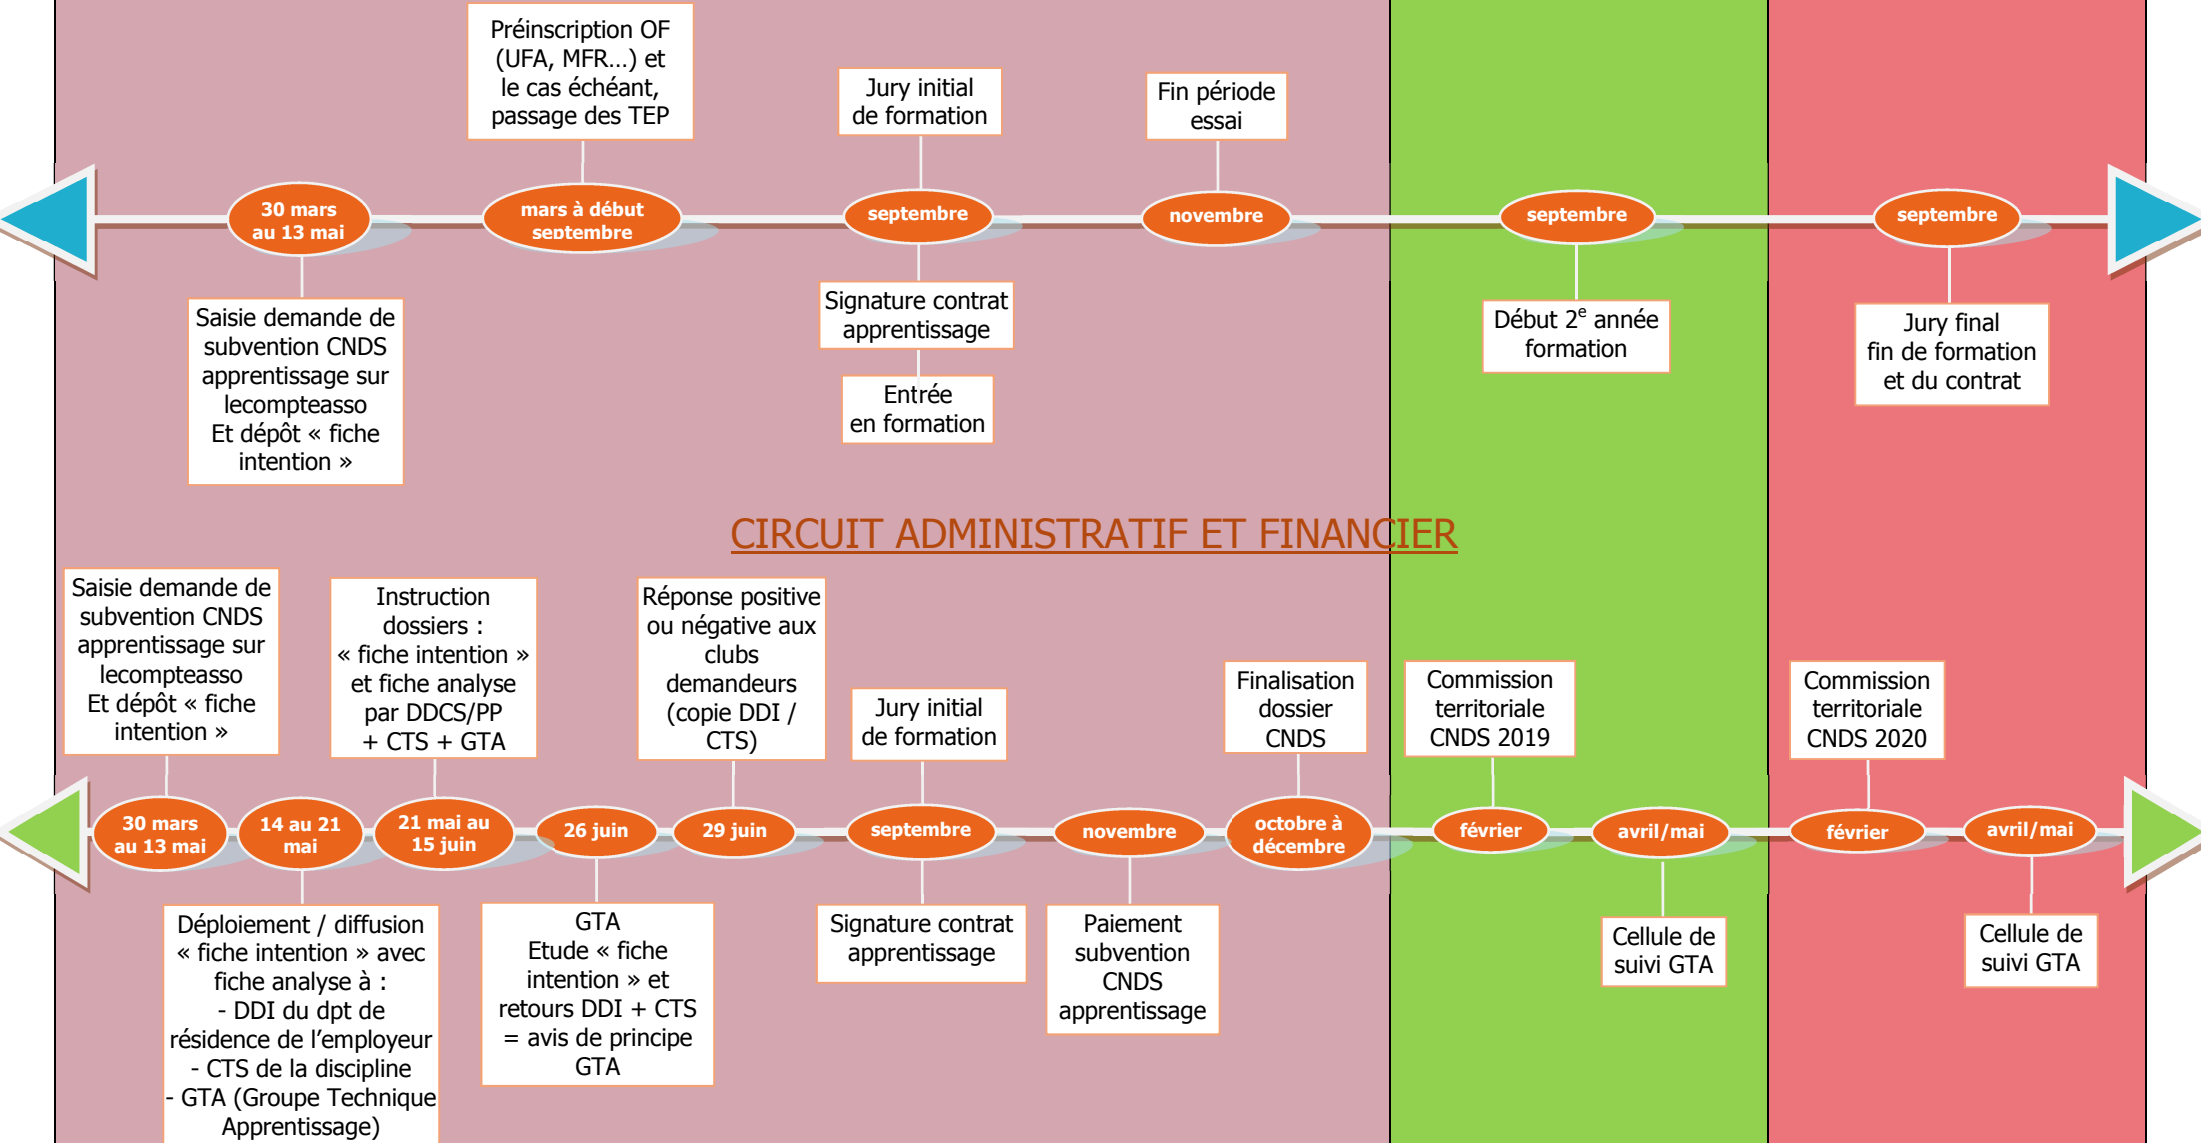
Préinscription OF (UFA, MFR…) et le cas échéant, passage des TEP

Jury initial de formation

Fin période essai

30 mars au 13 mai

mars à début septembre

septembre

novembre

septembre

septembre

Saisie demande de subvention CNDS apprentissage sur lecompteasso Et dépôt « fiche intention »

Signature contrat apprentissage

Entrée en formation

Début 2$^{e}$ année formation

Jury final fin de formation et du contrat

CIRCUIT ADMINISTRATIF ET FINANCIER

Saisie demande de subvention CNDS apprentissage sur lecompteasso Et dépôt « fiche intention »

Instruction dossiers : « fiche intention » et fiche analyse par DDCS/PP + CTS + GTA

Réponse positive ou négative aux clubs demandeurs (copie DDI / CTS)

Jury initial de formation

Finalisation dossier CNDS

Commission territoriale CNDS 2019

Commission territoriale CNDS 2020

30 mars au 13 mai

14 au 21 mai

21 mai au 15 juin

26 juin

29 juin

septembre

novembre

octobre à décembre

février

avril/mai

février

avril/mai

Déploiement / diffusion « fiche intention » avec fiche analyse à :
- DDI du dpt de résidence de l'employeur
- CTS de la discipline
- GTA (Groupe Technique Apprentissage)

GTA
Etude « fiche intention » et retours DDI + CTS = avis de principe GTA

Signature contrat apprentissage

Paiement subvention CNDS apprentissage

Cellule de suivi GTA

Cellule de suivi GTA